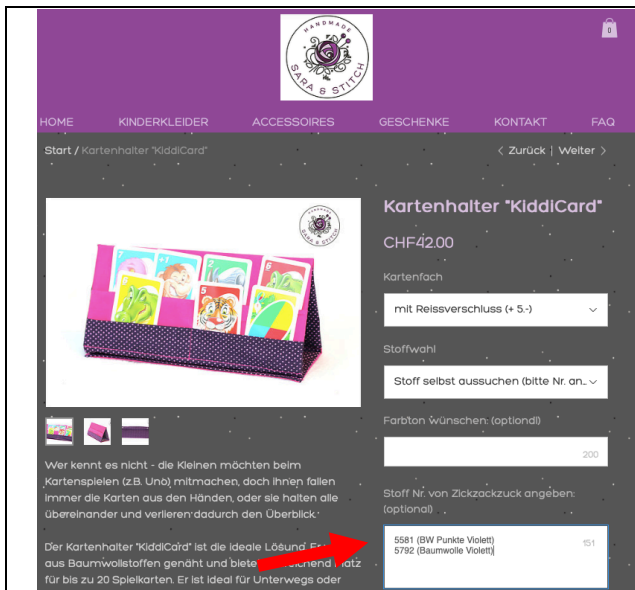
HANDMADE
SARA & STITCH

0

HOME KINDERKLEIDER ACCESSOIRES GESCHENKE KONTAKT FAQ

Start / Kartenhalter "KiddiCard"

‹ Zurück | Weiter ›

Kartenhalter "KiddiCard"

CHF42.00

Kartenfach

mit Reissverschluss (+ 5.-)

Stoffwahl

Stoff selbst aussuchen (bitte Nr. an...

Farbton wünschen: (optional)

200

Stoff Nr. von Zickzackzuck angeben: (optional)

5581 (BW Punkte Violett)
5792 (Baumwolle Violett)

151

Wer kennt es nicht - die Kleinen möchten beim Kartenspielen (z.B. Uno) mitmachen, doch ihnen fallen immer die Karten aus den Händen, oder sie halten alle übereinander und verlieren dadurch den Überblick.

Der Kartenhalter "KiddiCard" ist die ideale Lösung. Er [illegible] aus Baumwollstoffen genäht und bietet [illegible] Platz für bis zu 20 Spielkarten. Er ist ideal für Unterwegs oder